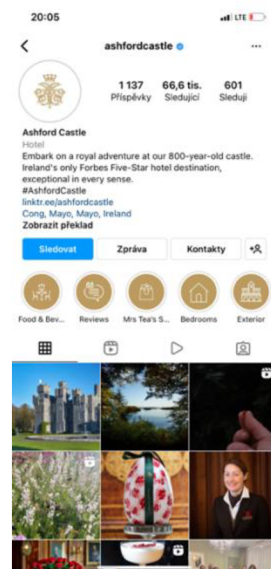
20:05

LTE

ashfordcastle

1 137 Příspěvky
66,6 tis. Sledující
601 Sleduji

Ashford Castle
Hotel
Embark on a royal adventure at our 800-year-old castle. Ireland's only Forbes Five-Star hotel destination, exceptional in every sense.
#AshfordCastle
linktr.ee/ashfordcastle
Cong, Mayo, Mayo, Ireland
Zobrazit překlad

Sledovat
Zpráva
Kontakty

Food & Bev...
Reviews
Mrs Tea's S...
Bedrooms
Exterior